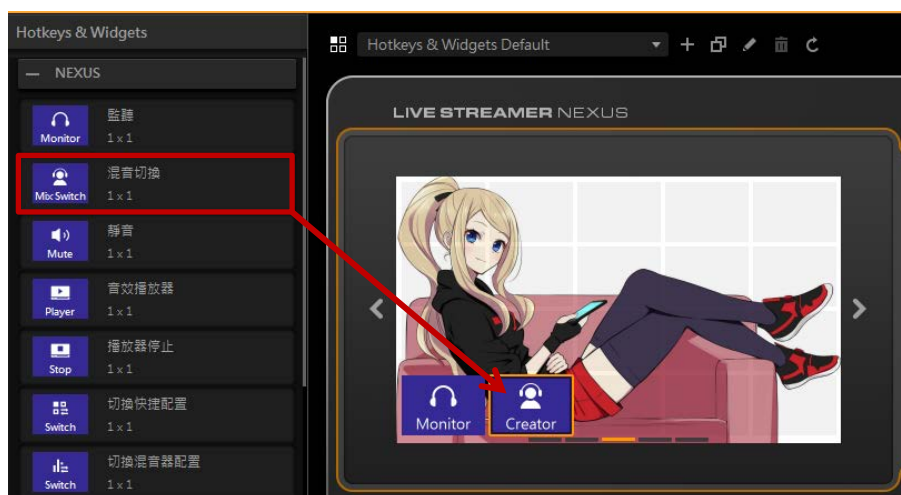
Hotkeys & Widgets

— NEXUS

Monitor 監聽 1 x 1

Mix Switch 混音切換 1 x 1

Mute 靜音 1 x 1

Player 音效播放器 1 x 1

Stop 播放器停止 1 x 1

Switch 切換快捷配置 1 x 1

Switch 切換混音器配置 1 x 1

Hotkeys & Widgets Default

LIVE STREAMER NEXUS

Monitor

Creator